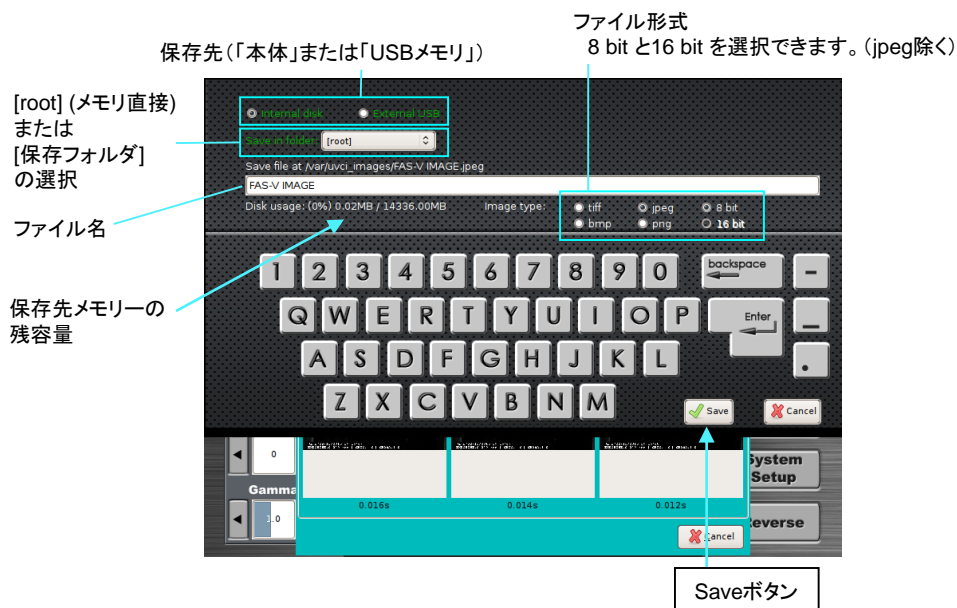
ファイル形式
8 bit と16 bit を選択できます。(jpeg除く)

保存先(「本体」または「USBメモリ」)

[root] (メモリ直接)
または
[保存フォルダ]
の選択

ファイル名

保存先メモリーの
残容量

Internal disk
External USB

Save in folder: [root]

Save file at /var/uvci_images/FAS-V IMAGE.jpeg

FAS-V IMAGE

Disk usage: (0%) 0.02MB / 14336.00MB

Image type:
tiff
jpeg
8 bit
bmp
png
16 bit

1 2 3 4 5 6 7 8 9 0
backspace
-
Q W E R T Y U I O P
Enter
_
A S D F G H J K L
.
Z X C V B N M

Save
Cancel

0
Gamma
1.0
0.016s
0.014s
0.012s
Cancel
System Setup
Reverse

Saveボタン